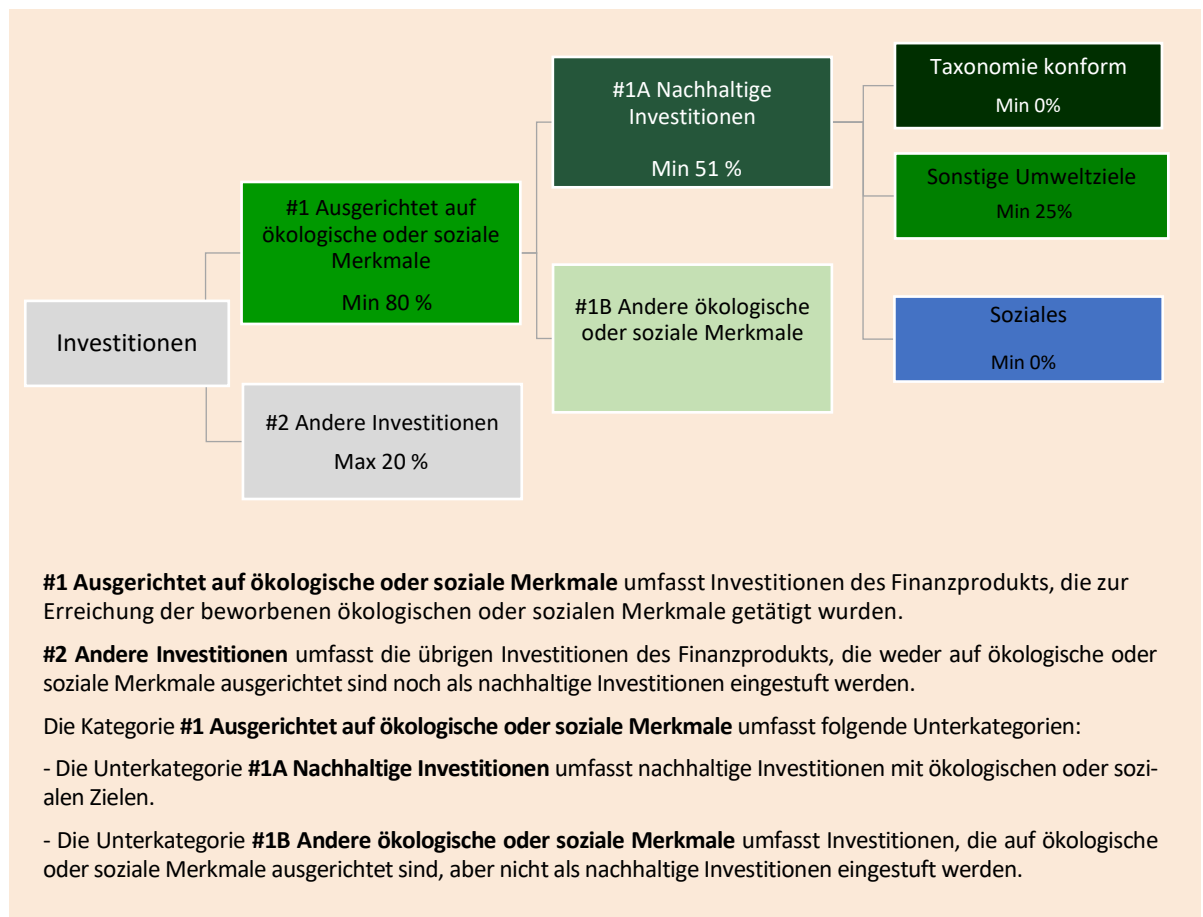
Investitionen

#1 Ausgerichtet auf ökologische oder soziale Merkmale

Min 80 %

#2 Andere Investitionen

Max 20 %

#1A Nachhaltige Investitionen

Min 51 %

#1B Andere ökologische oder soziale Merkmale

Taxonomie konform

Min 0%

Sonstige Umweltziele

Min 25%

Soziales

Min 0%

**#1 Ausgerichtet auf ökologische oder soziale Merkmale** umfasst Investitionen des Finanzprodukts, die zur Erreichung der beworbenen ökologischen oder sozialen Merkmale getätigt wurden.

**#2 Andere Investitionen** umfasst die übrigen Investitionen des Finanzprodukts, die weder auf ökologische oder soziale Merkmale ausgerichtet sind noch als nachhaltige Investitionen eingestuft werden.

Die Kategorie **#1 Ausgerichtet auf ökologische oder soziale Merkmale** umfasst folgende Unterkategorien:

- Die Unterkategorie **#1A Nachhaltige Investitionen** umfasst nachhaltige Investitionen mit ökologischen oder sozialen Zielen.

- Die Unterkategorie **#1B Andere ökologische oder soziale Merkmale** umfasst Investitionen, die auf ökologische oder soziale Merkmale ausgerichtet sind, aber nicht als nachhaltige Investitionen eingestuft werden.